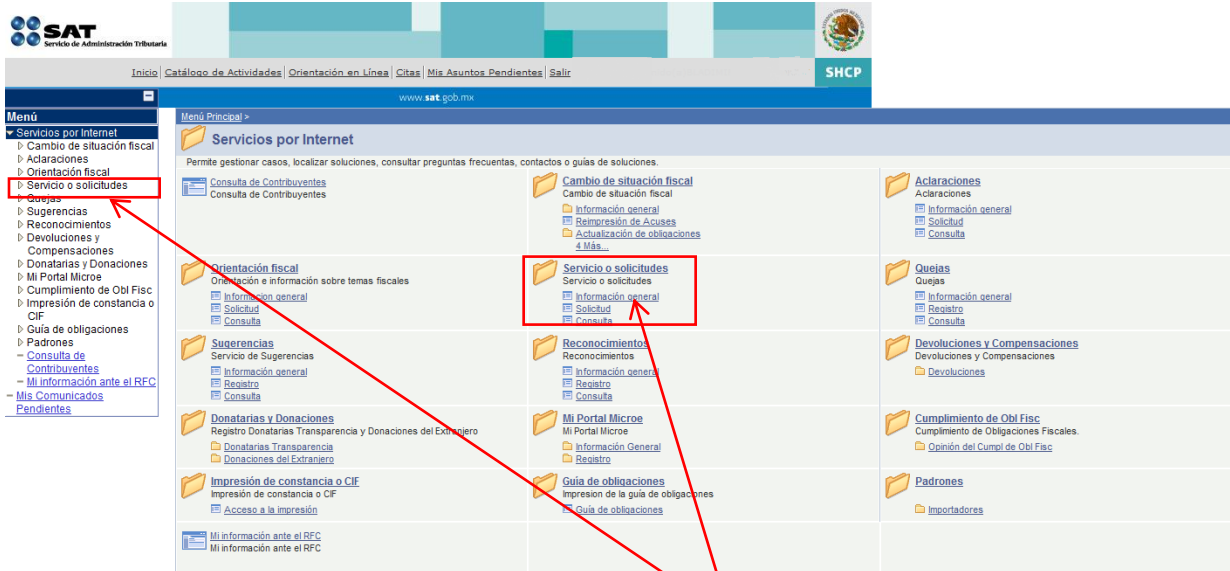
SAT
Servicio de Administración Tributaria

Inicio | Catálogo de Actividades | Orientación en Línea | Citas | Mis Asuntos Pendientes | Salir

SHCP

www.sat.gob.mx

Menú
Servicios por Internet
Cambio de situación fiscal
Aclaraciones
Orientación fiscal
Servicio o solicitudes
Quejas
Sugerencias
Reconocimientos
Devoluciones y Compensaciones
Donatarias y Donaciones
Mi Portal Microe
Cumplimiento de Obl Fisc
Impresión de constancia o CIF
Guía de obligaciones
Padrones
Consulta de Contribuyentes
Mi información ante el RFC
Mis Comunicados Pendientes

Menú Principal >

Servicios por Internet

Permite gestionar casos, localizar soluciones, consultar preguntas frecuentes, contactos o guías de soluciones.

Consulta de Contribuyentes
Consulta de Contribuyentes

Cambio de situación fiscal
Cambio de situación fiscal
Información general
Reimpresión de Acuses
Actualización de obligaciones
4 Más...

Aclaraciones
Aclaraciones
Información general
Solicitud
Consulta

Orientación fiscal
Orientación e información sobre temas fiscales
Información general
Solicitud
Consulta

Servicio o solicitudes
Servicio o solicitudes
Información general
Solicitud
Consulta

Quejas
Quejas
Información general
Registro
Consulta

Sugerencias
Servicio de Sugerencias
Información general
Registro
Consulta

Reconocimientos
Reconocimientos
Información general
Registro
Consulta

Devoluciones y Compensaciones
Devoluciones y Compensaciones
Devoluciones

Donatarias y Donaciones
Registro Donatarias Transparencia y Donaciones del Extranjero
Donatarias Transparencia
Donaciones del Extranjero

Mi Portal Microe
Mi Portal Microe
Información General
Registro

Cumplimiento de Obl Fisc
Cumplimiento de Obligaciones Fiscales.
Opinión del Cumpl de Obl Fisc

Impresión de constancia o CIF
Impresión de constancia o CIF
Acceso a la impresión

Guía de obligaciones
Impresion de la guía de obligaciones
Guía de obligaciones

Padrones
Importadores

Mi información ante el RFC
Mi información ante el RFC